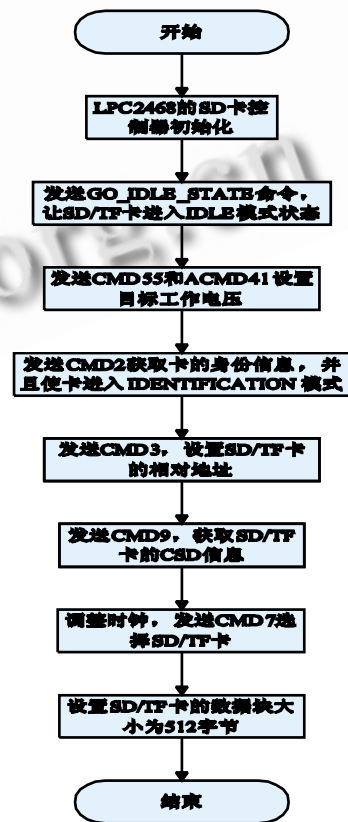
开始

LPC2468的SD卡控制器初始化

发送GO_IDLE_STATE命令，让SD/TF卡进入IDLE模式状态

发送CMD55和ACMD41设置目标工作电压

发送CMD2获取卡的身份信息，并且使卡进入IDENTIFICATION模式

发送CMD3，设置SD/TF卡的相对地址

发送CMD9，获取SD/TF卡的CSD信息

调整时钟，发送CMD7选择SD/TF卡

设置SD/TF卡的数据块大小为512字节

结束